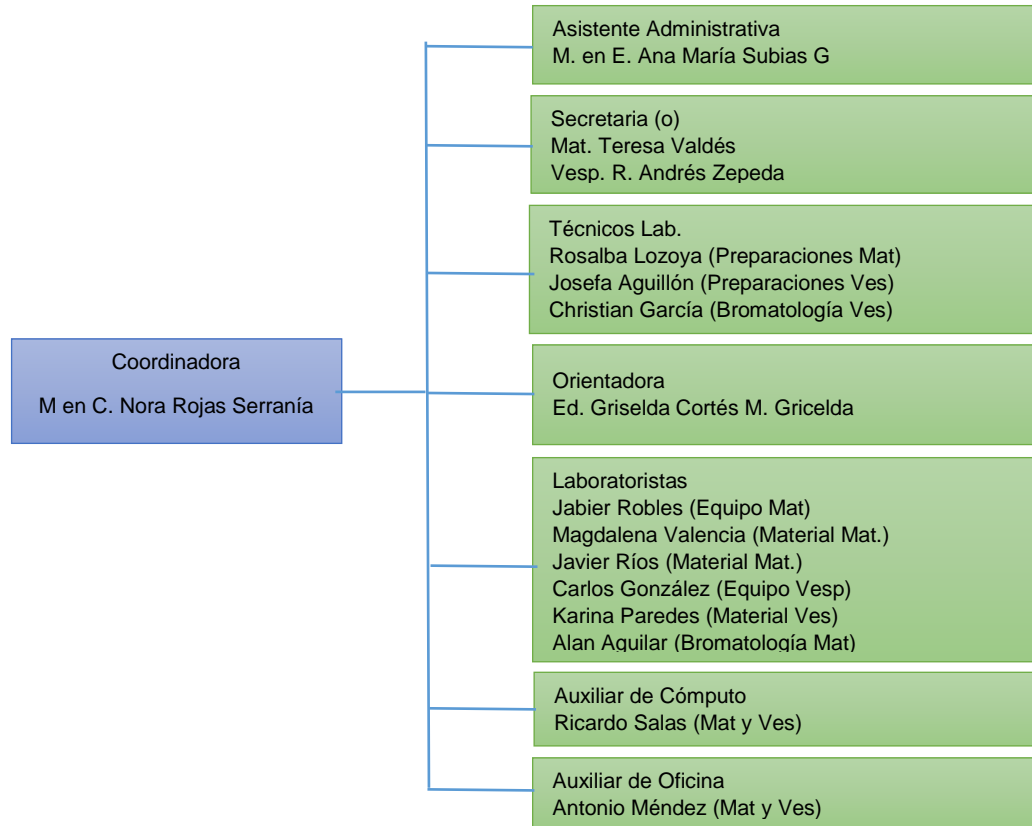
Coordinadora
M en C. Nora Rojas Serranía

Asistente Administrativa
M. en E. Ana María Subias G

Secretaria (o)
Mat. Teresa Valdés
Vesp. R. Andrés Zepeda

Técnicos Lab.
Rosalba Lozoya (Preparaciones Mat)
Josefa Aguillón (Preparaciones Ves)
Christian García (Bromatología Ves)

Orientadora
Ed. Griselda Cortés M. Gricelda

Laboratoristas
Jabier Robles (Equipo Mat)
Magdalena Valencia (Material Mat.)
Javier Ríos (Material Mat.)
Carlos González (Equipo Vesp)
Karina Paredes (Material Ves)
Alan Aguilar (Bromatología Mat)

Auxiliar de Cómputo
Ricardo Salas (Mat y Ves)

Auxiliar de Oficina
Antonio Méndez (Mat y Ves)